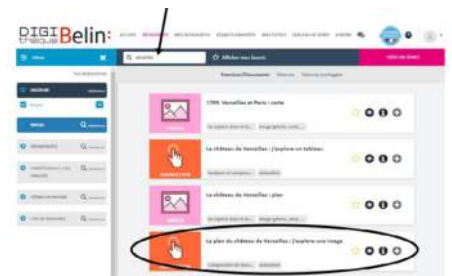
DIGI thèque Belin

Versailles

Afficher mes favoris

1789, Versailles et Paris : carte

Le château de Versailles : j'explore un tableau

Le château de Versailles : plan

Le plan du château de Versailles : j'explore une image